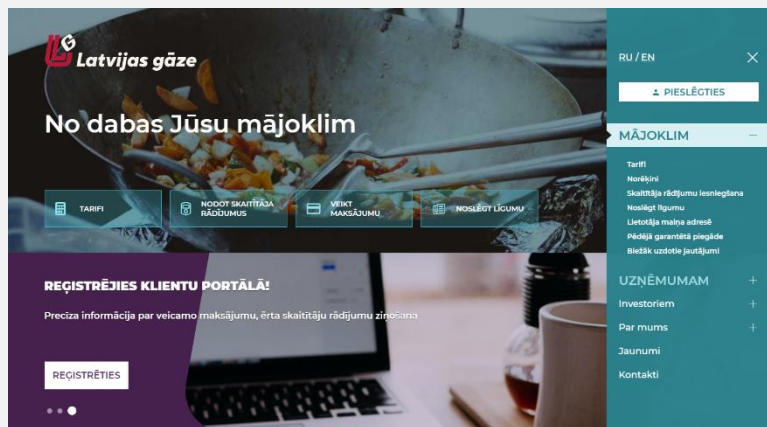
Latvijas gāze

No dabas Jūsu mājoklim

TARIFI

NODOT SKAITĪTĀJA RĀDĪJUMUS

VEIKT MAKSĀJUMU

NOSLĒGT LĪGUMU

REĢISTRĒJIES KLIENTU PORTĀLĀ!

Precīza informācija par veicamo maksājumu, ērta skaitītāju rādījumu ziņošana

REĢISTRĒTIES

RU / EN

PIESLĒGTIES

MĀJOKLIM

Tarifi
Norēķini
Skaitītāja rādījumu iesniegšana
Noslēgt līgumu
Lietotāja maiņa adresē
Pēdējā garantētā piegāde
Biežāk uzdotie jautājumi

UZŅĒMUMAM

Investoriem

Par mums

Jaunumi

Kontakti